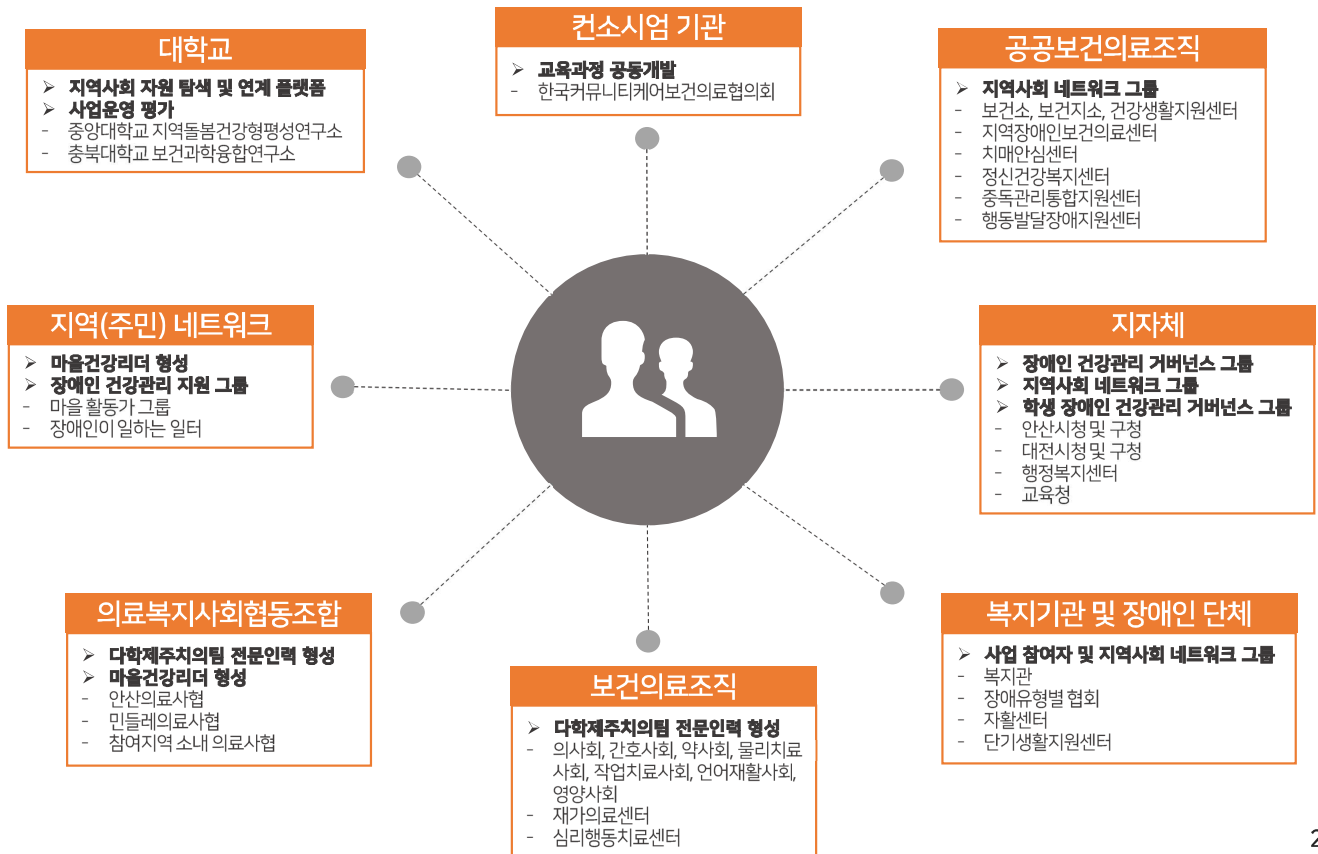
대학교

➢ 지역사회 자원 탐색 및 연계 플랫폼
➢ 사업운영 평가
- 중앙대학교 지역돌봄건강형평성연구소
- 충북대학교 보건과학융합연구소

컨소시엄 기관

➢ 교육과정 공동개발
- 한국커뮤니티케어보건의료협의회

공공보건의료조직

➢ 지역사회 네트워크 그룹
- 보건소, 보건지소, 건강생활지원센터
- 지역장애인보건의료센터
- 치매안심센터
- 정신건강복지센터
- 중독관리통합지원센터
- 행동발달장애지원센터

지역(주민) 네트워크

➢ 마을건강리더 형성
➢ 장애인 건강관리 지원 그룹
- 마을 활동가 그룹
- 장애인이 일하는 일터

지자체

➢ 장애인 건강관리 거버넌스 그룹
➢ 지역사회 네트워크 그룹
➢ 학생 장애인 건강관리 거버넌스 그룹
- 안산시청 및 구청
- 대전시청 및 구청
- 행정복지센터
- 교육청

의료복지사회협동조합

➢ 다학제주치의팀 전문인력 형성
➢ 마을건강리더 형성
- 안산의료사협
- 민들레의료사협
- 참여지역 소내 의료사협

보건의료조직

➢ 다학제주치의팀 전문인력 형성
- 의사회, 간호사회, 약사회, 물리치료사회, 작업치료사회, 언어재활사회, 영양사회
- 재가의료센터
- 심리행동치료센터

복지기관 및 장애인 단체

➢ 사업 참여자 및 지역사회 네트워크 그룹
- 복지관
- 장애유형별 협회
- 자활센터
- 단기생활지원센터

2